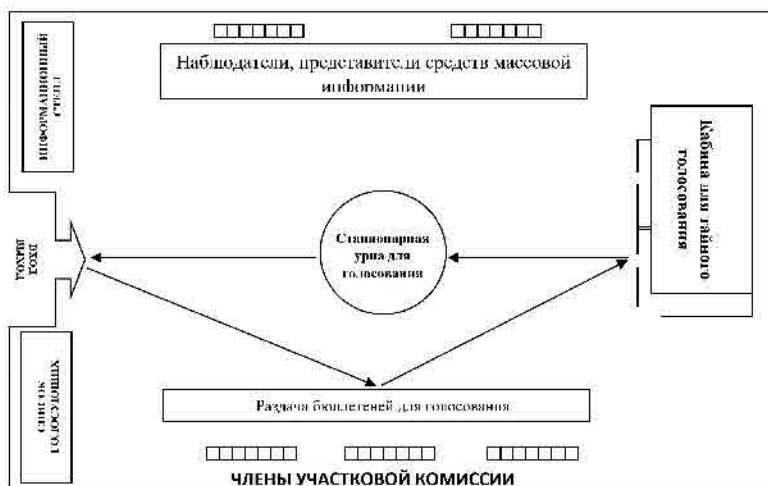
Информационный стенд

Наблюдатели, представители средств массовой информации

Кабина для тайного голосования

Вход Выход

Стационарная урна для голосования

Список голосующих

Раздача бюллетеней для голосования

ЧЛЕНЫ УЧАСТКОВОЙ КОМИССИИ